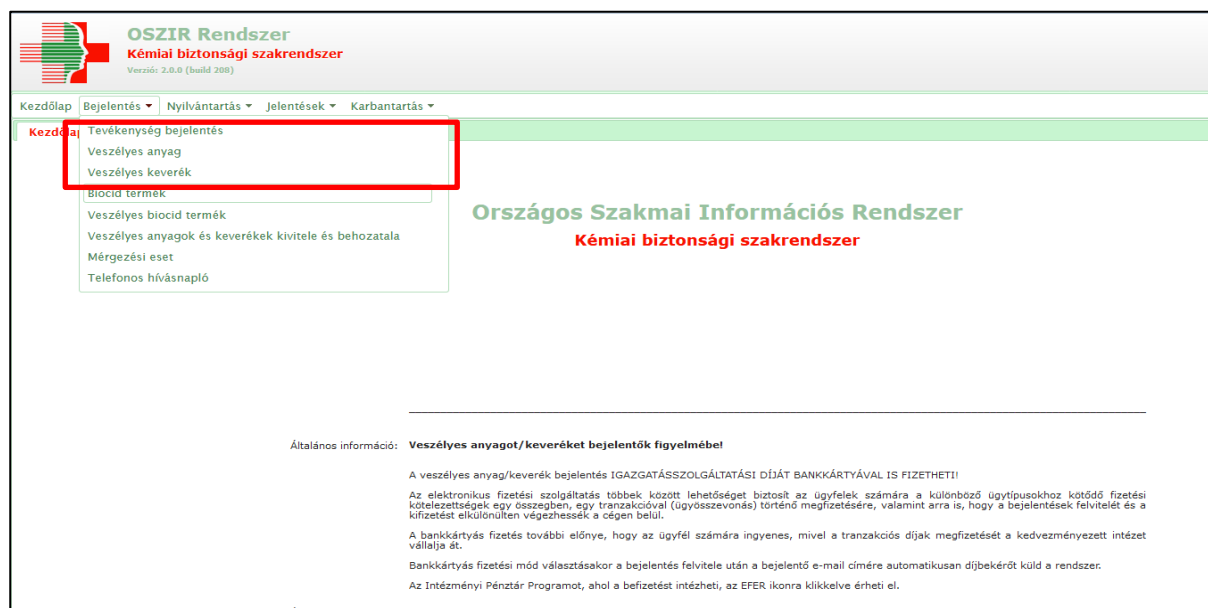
OSZIR Rendszer
Kémiai biztonsági szakrendszer
Verzió: 2.0.0 (build 208)

Kezdőlap Bejelentés ▾ Nyilvántartás ▾ Jelentések ▾ Karbantartás ▾

Kezdőlap

Tevékenység bejelentés
Veszélyes anyag
Veszélyes keverék
Biocid termék
Veszélyes biocid termék
Veszélyes anyagok és keverékek kivitele és behozatala
Mérgezési eset
Telefonos hívásnapló

Országos Szakmai Információs Rendszer
Kémiai biztonsági szakrendszer

Általános információ: Veszélyes anyagot/keveréket bejelentők figyelmébe!

A veszélyes anyag/keverék bejelentés IGAZGATÁSSZOLGÁLTATÁSI DÍJÁT BANKKÁRTYÁVAL IS FIZETHETI!

Az elektronikus fizetési szolgáltatás többek között lehetőséget biztosít az ügyfelek számára a különböző ügytípusokhoz kötődő fizetési kötelezettségek egy összegben, egy tranzakcióval (ügyösszevonás) történő megfizetésére, valamint arra is, hogy a bejelentések felvitelét és a kifizetést elkülönülten végezhessék a cégen belül.

A bankkártyás fizetés további előnye, hogy az ügyfél számára ingyenes, mivel a tranzakciós díjak megfizetését a kedvezményezett intézet vállalja át.

Bankkártyás fizetési mód választásakor a bejelentés felvitele után a bejelentő e-mail címére automatikusan díjbekérőt küld a rendszer.

Az Intézményi Pénztár Programot, ahol a befizetést intézheti, az EFER ikonra klikkelve érheti el.